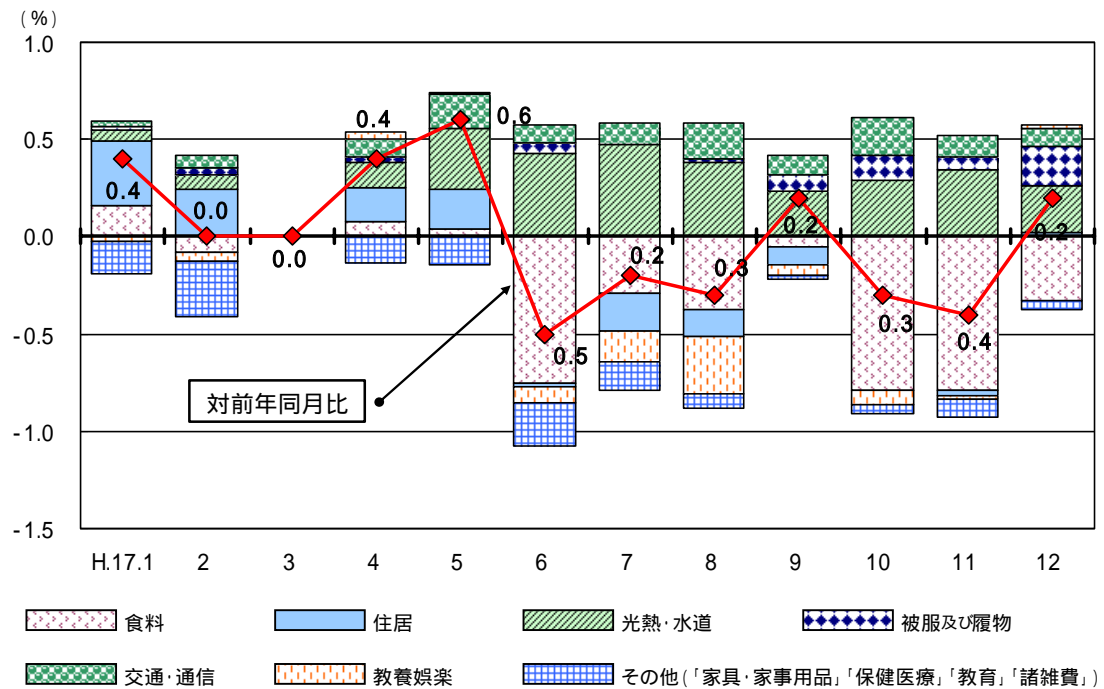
（%）
1.0
0.5
0.0
-0.5
-1.0
-1.5

0.4
0.0
0.0
0.4
0.6
0.5
0.2
0.3
0.2
0.3
0.4
0.2

対前年同月比

H.17.1　2　3　4　5　6　7　8　9　10　11　12

食料
住居
光熱･水道
被服及び履物
交通･通信
教養娯楽
その他（「家具･家事用品」「保健医療」「教育」「諸雑費」）